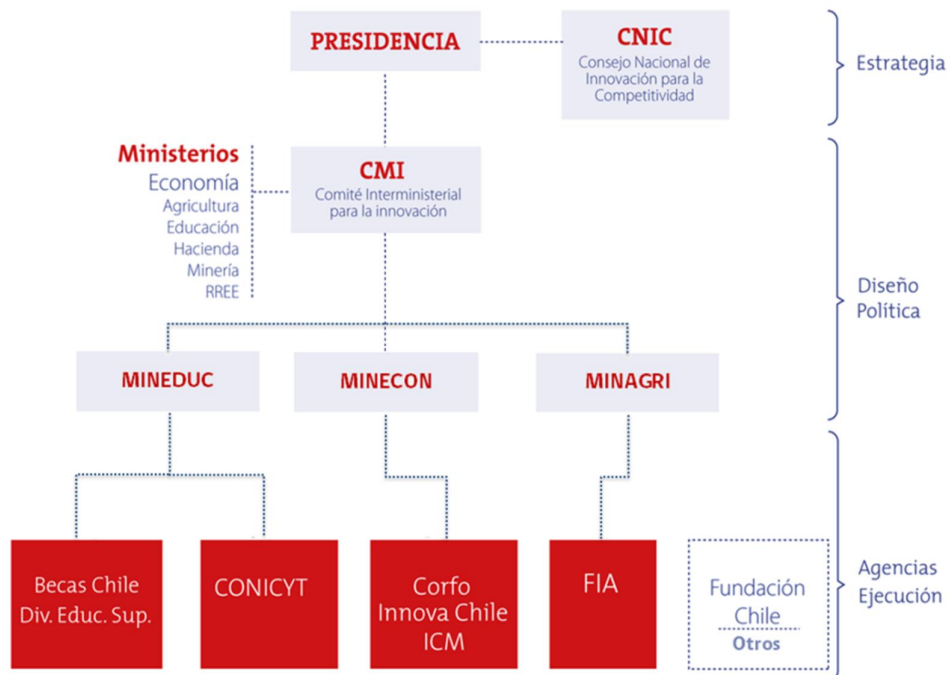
PRESIDENCIA

CNIC
Consejo Nacional de Innovación para la Competitividad

Estrategia

Ministerios
Economía
Agricultura
Educación
Hacienda
Minería
RREE

CMI
Comité Interministerial para la innovación

Diseño Política

MINEDUC

MINECON

MINAGRI

Becas Chile
Div. Educ. Sup.

CONICYT

Corfo
Innova Chile
ICM

FIA

Fundación Chile
Otros

Agencias Ejecución